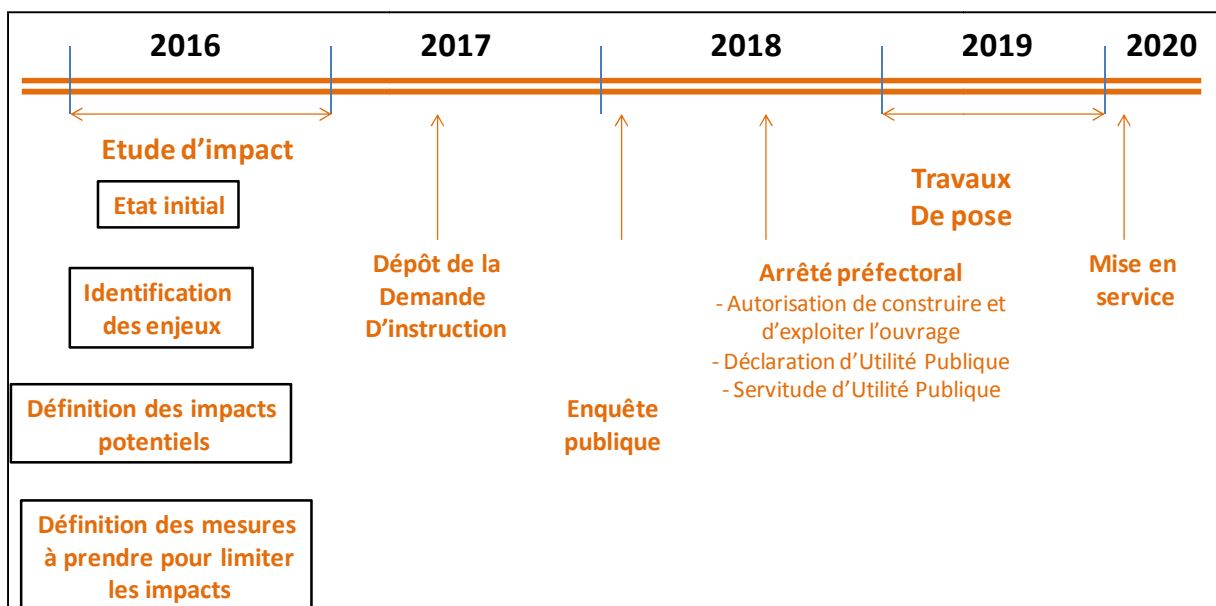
2016

2017

2018

2019

2020

Etude d’impact

Etat initial

Identification des enjeux

Définition des impacts potentiels

Définition des mesures à prendre pour limiter les impacts

Dépôt de la Demande D’instruction

Enquête publique

Arrêté préfectoral
- Autorisation de construire et d’exploiter l’ouvrage
- Déclaration d’Utilité Publique
- Servitude d’Utilité Publique

Travaux De pose

Mise en service